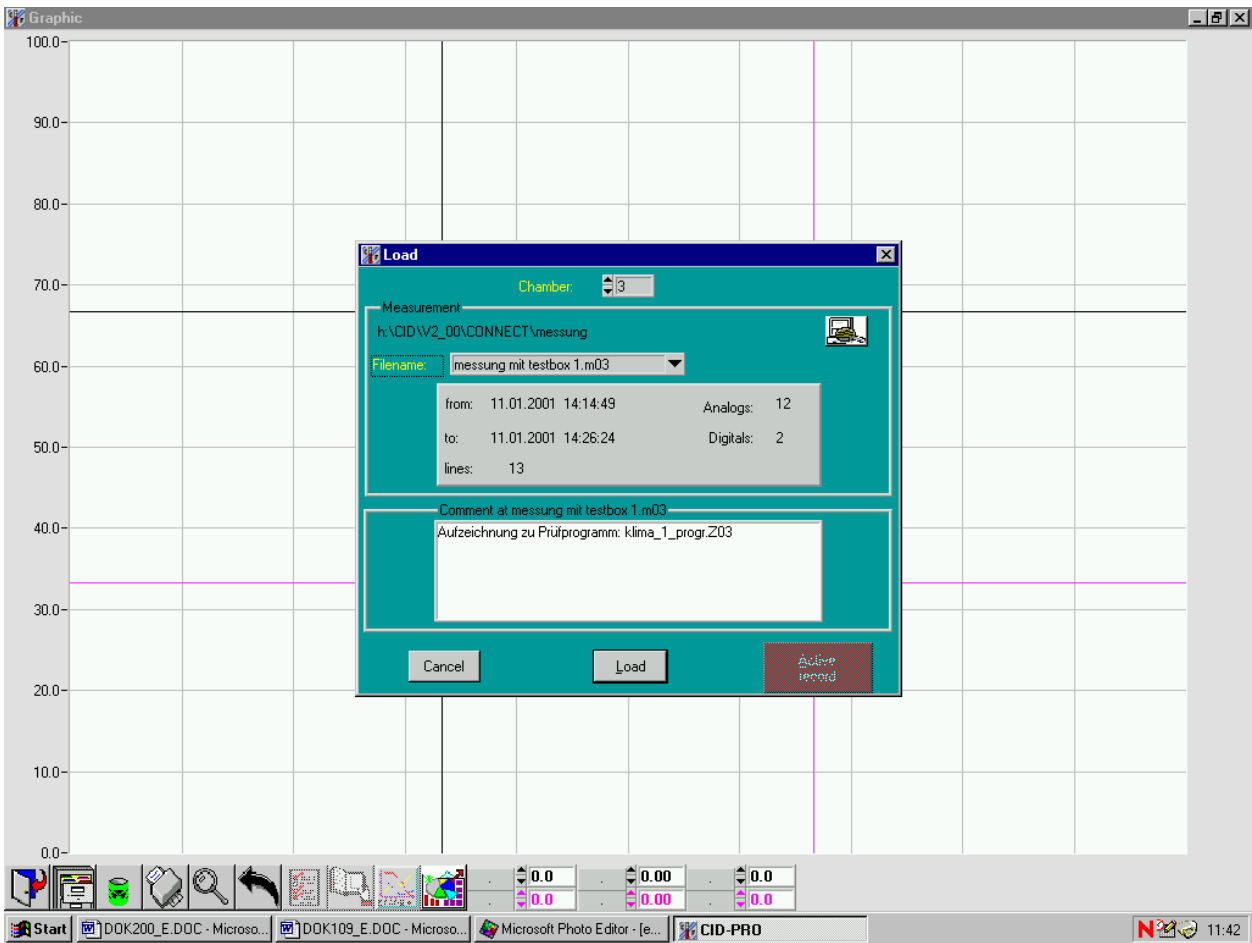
Graphic

100.0
90.0
80.0
70.0
60.0
50.0
40.0
30.0
20.0
10.0
0.0

Load

Chamber: 3

Measurement
h:\CID\V2_00\CONNECT\messung

Filename: messung mit testbox 1.m03

| from: | 11.01.2001 14:14:49 | Analogs: | 12 |
|---|---|---|---|
| to: | 11.01.2001 14:26:24 | Digitals: | 2 |
| lines: | 13 | | |

Comment at messung mit testbox 1.m03
Aufzeichnung zu Prüfprogramm: klima_1_progr.Z03

Cancel
Load
Active record

. 0.0
. 0.0
. 0.00
. 0.00
. 0.0
. 0.0

Start
DOK200_E.DOC - Microso...
DOK109_E.DOC - Microso...
Microsoft Photo Editor - [e...
CID-PRO
11:42